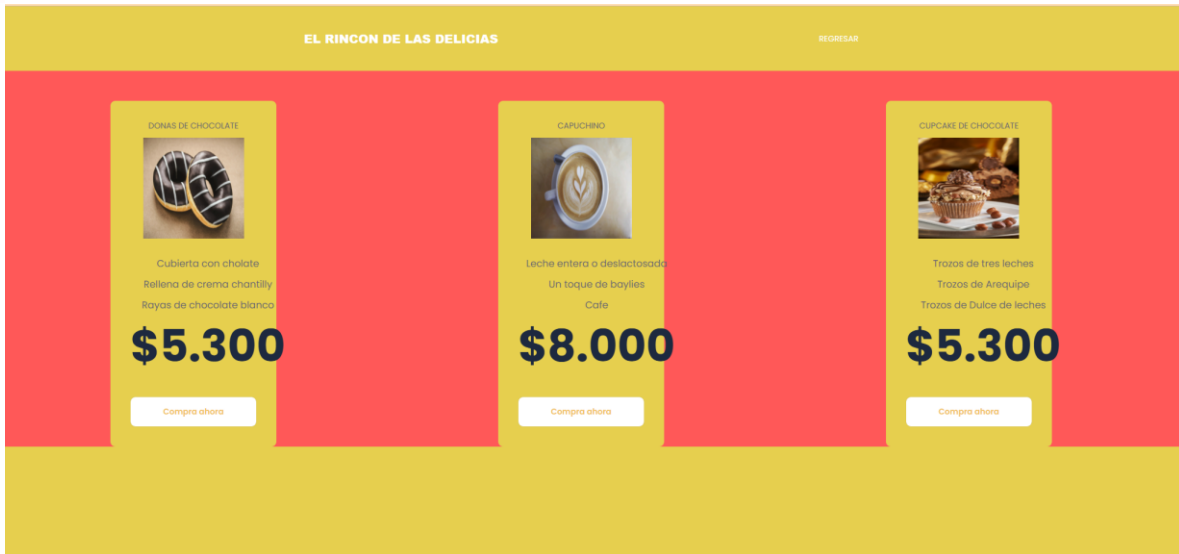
EL RINCON DE LAS DELICIAS

REGRESAR

DONAS DE CHOCOLATE

Cubierta con cholate

Rellena de crema chantilly

Rayas de chocolate blanco

$5.300

Compra ahora

CAPUCHINO

Leche entera o deslactosada

Un toque de baylies

Cafe

$8.000

Compra ahora

CUPCAKE DE CHOCOLATE

Trozos de tres leches

Trozos de Arequipe

Trozos de Dulce de leches

$5.300

Compra ahora